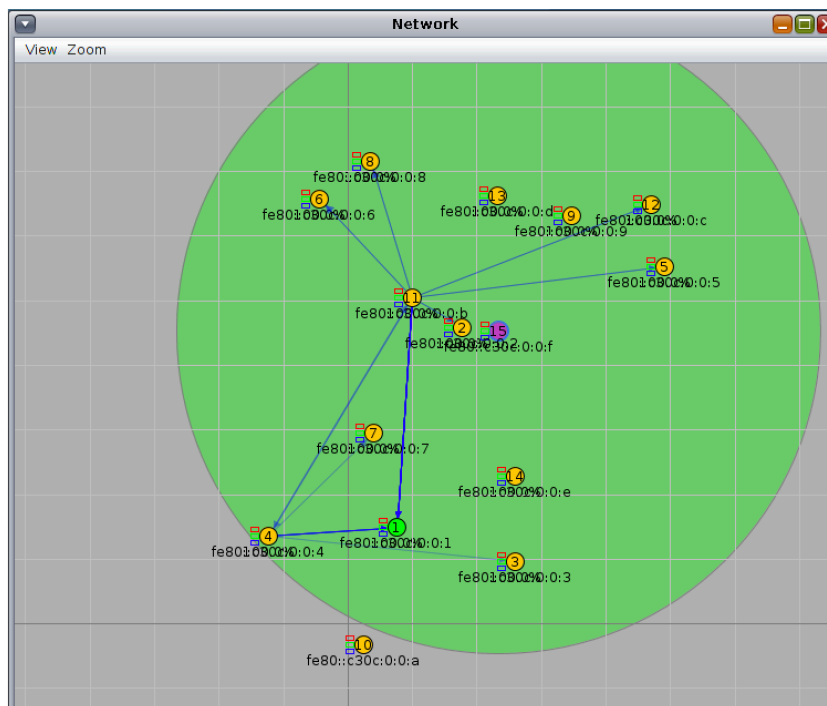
Network

View Zoom

8
fe80::c30c:0:0:8

6
fe80::c30c:0:0:6

13
fe80::c30c:0:0:d

9
fe80::c30c:0:0:9

12
fe80::c30c:0:0:c

5
fe80::c30c:0:0:5

11
fe80::c30c:0:0:b

2
fe80::c30c:0:0:2

15
fe80::c30c:0:0:f

7
fe80::c30c:0:0:7

14
fe80::c30c:0:0:e

4
fe80::c30c:0:0:4

1
fe80::c30c:0:0:1

3
fe80::c30c:0:0:3

10
fe80::c30c:0:0:a